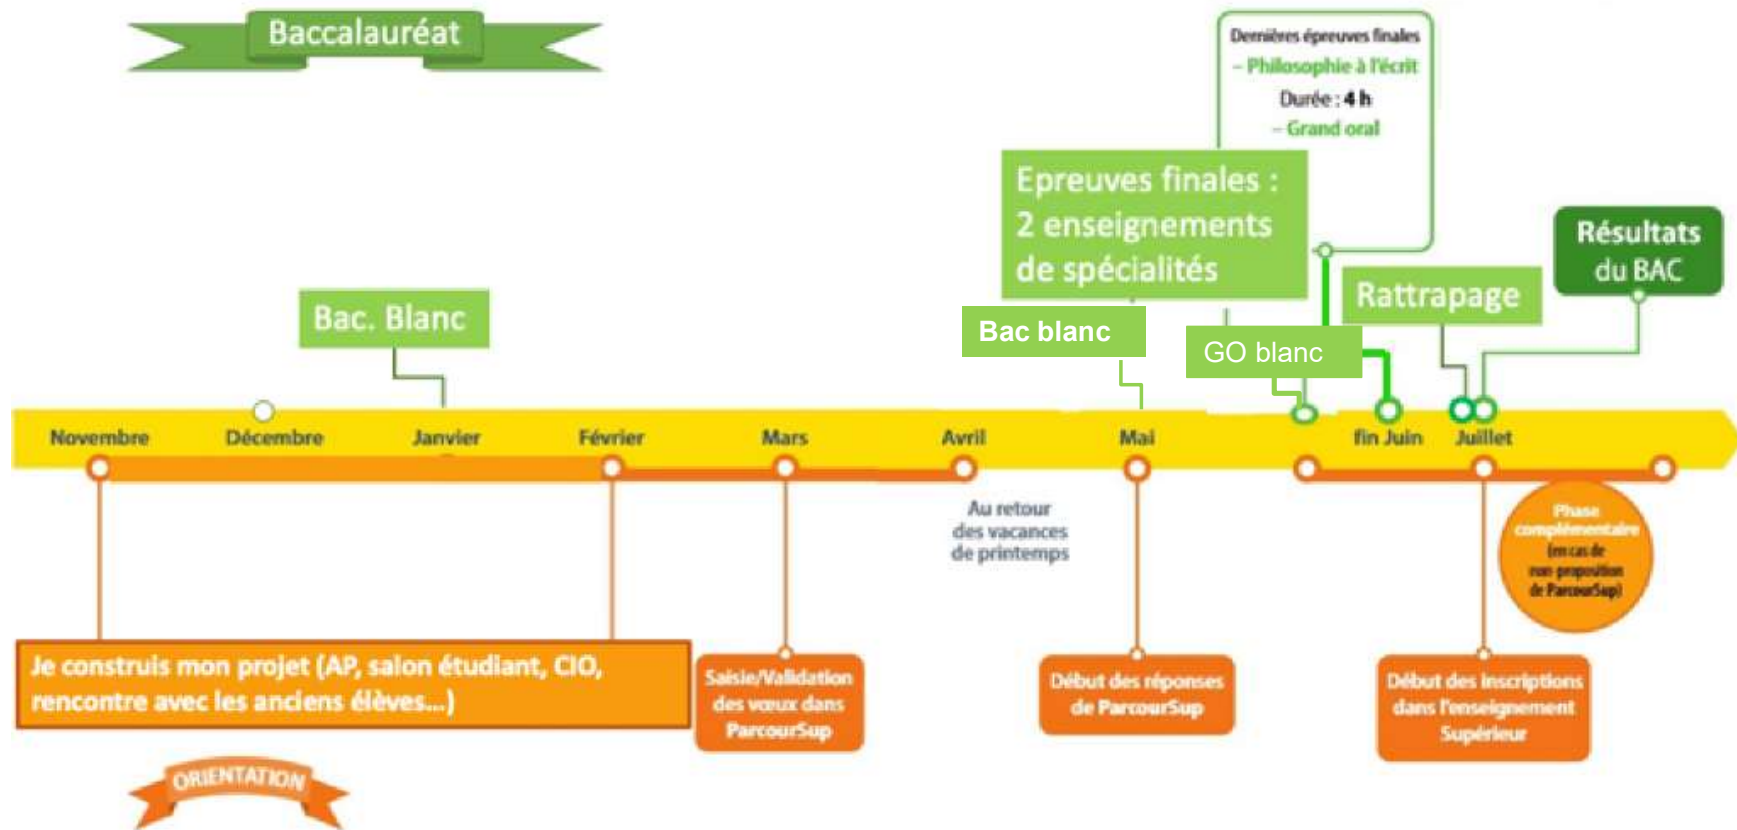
Baccalauréat

Dernières épreuves finales
– Philosophie à l'écrit
Durée : 4 h
– Grand oral

Epreuves finales : 2 enseignements de spécialités

Résultats du BAC

Rattrapage

Bac. Blanc

Bac blanc

GO blanc

Novembre Décembre Janvier Février Mars Avril Mai fin Juin Juillet

Au retour des vacances de printemps

Phase complémentaire (en cas de non proposition de ParcourSup)

Je construis mon projet (AP, salon étudiant, CIO, rencontre avec les anciens élèves...)

Saisie/Validation des vœux dans ParcourSup

Début des réponses de ParcourSup

Début des inscriptions dans l'enseignement Supérieur

ORIENTATION